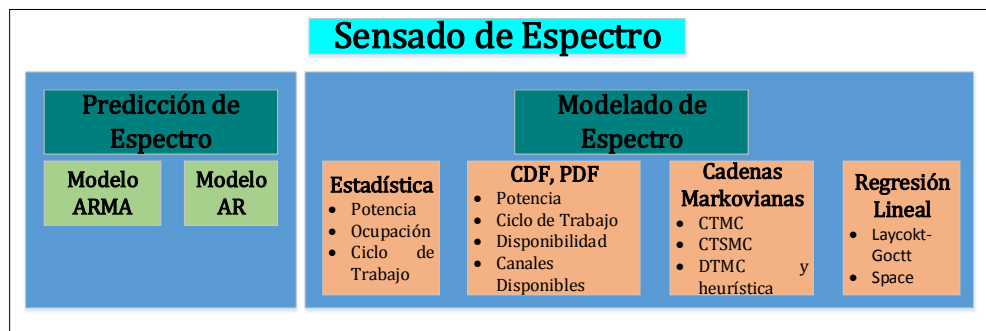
Sensado de Espectro

Predicción de Espectro

Modelo ARMA

Modelo AR

Modelado de Espectro

Estadística
- Potencia
- Ocupación
- Ciclo de Trabajo

CDF, PDF
- Potencia
- Ciclo de Trabajo
- Disponibilidad
- Canales Disponibles

Cadenas Markovianas
- CTMC
- CTSMC
- DTMC y heurística

Regresión Lineal
- Laycokt-Goctt
- Space